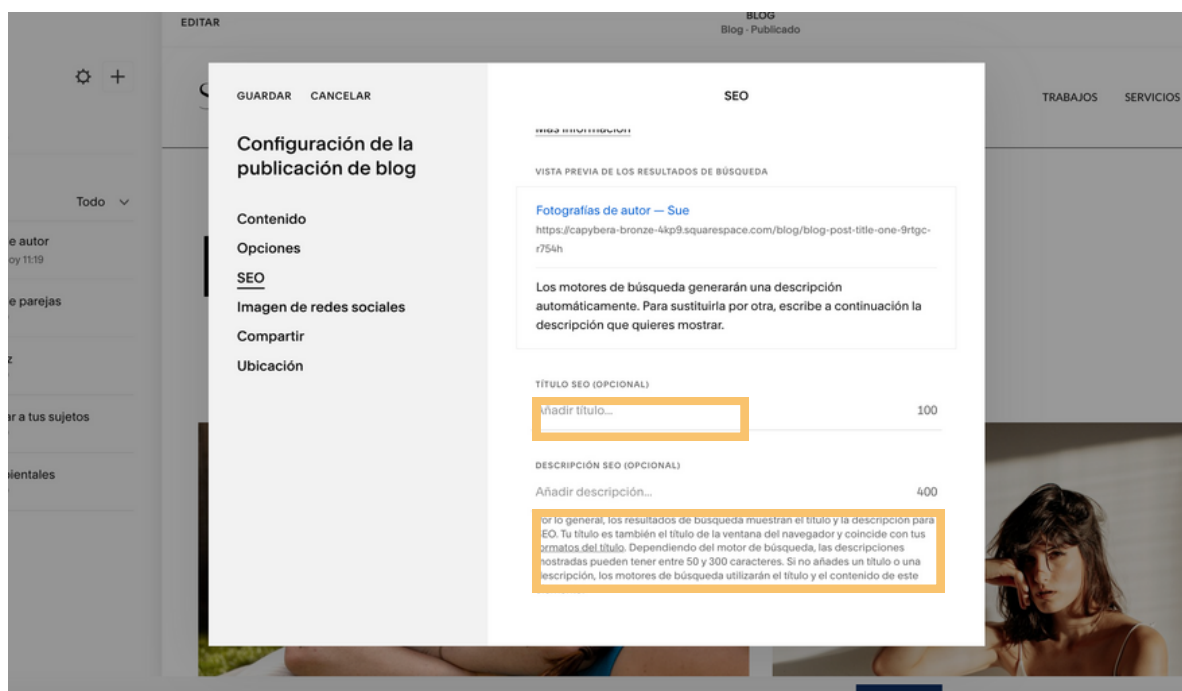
EDITAR

BLOG
Blog · Publicado

TRABAJOS SERVICIOS

Todo

e autor
oy 11:19

e parejas

z

ar a tus sujetos

pientales

GUARDAR CANCELAR

Configuración de la publicación de blog

Contenido
Opciones
SEO
Imagen de redes sociales
Compartir
Ubicación

SEO

Más información

VISTA PREVIA DE LOS RESULTADOS DE BÚSQUEDA

Fotografías de autor — Sue
https://capybera-bronze-4kp9.squarespace.com/blog/blog-post-title-one-9rtgc-r754h

Los motores de búsqueda generarán una descripción automáticamente. Para sustituirla por otra, escribe a continuación la descripción que quieres mostrar.

TÍTULO SEO (OPCIONAL)

Añadir título...
100

DESCRIPCIÓN SEO (OPCIONAL)

Añadir descripción...
400

or lo general, los resultados de búsqueda muestran el título y la descripción para EO. Tu título es también el título de la ventana del navegador y coincide con tus ormatos del título. Dependiendo del motor de búsqueda, las descripciones nostradas pueden tener entre 50 y 300 caracteres. Si no añades un título o una descripción, los motores de búsqueda utilizarán el título y el contenido de este